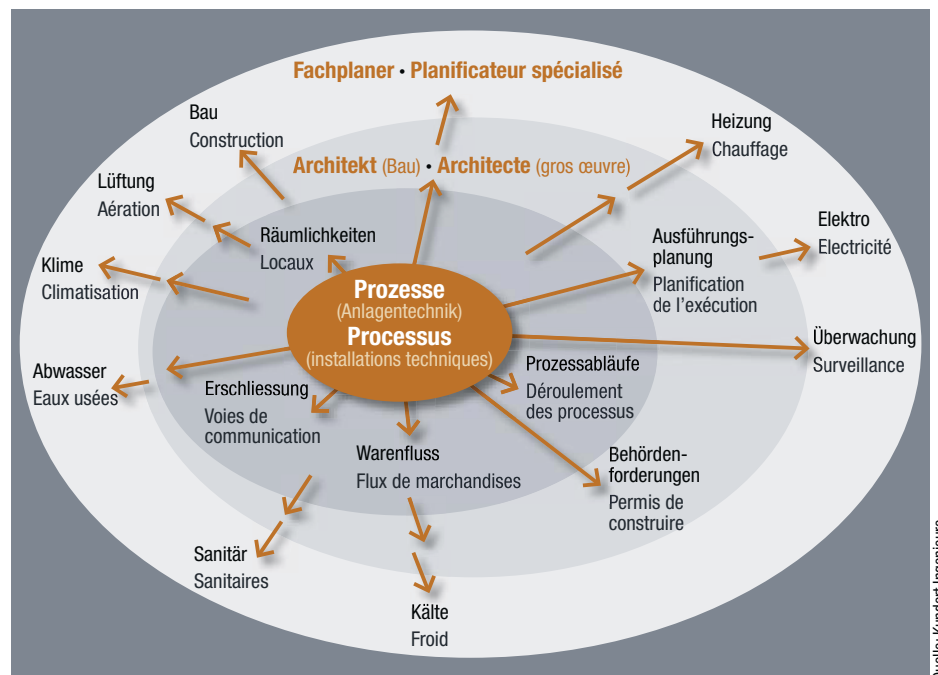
Fachplaner • Planificateur spécialisé

Bau
Construction

Architekt (Bau) • Architecte (gros œuvre)

Heizung
Chauffage

Lüftung
Aération

Räumlichkeiten
Locaux

Ausführungsplanung
Planification de l'exécution

Elektro
Electricité

Klime
Climatisation

Prozesse
(Anlagentechnik)
Processus
(installations techniques)

Überwachung
Surveillance

Abwasser
Eaux usées

Erschliessung
Voies de communication

Prozessabläufe
Déroulement des processus

Warenfluss
Flux de marchandises

Behördenforderungen
Permis de construire

Sanitär
Sanitaires

Kälte
Froid

Quelle: Kundert Ingenieure